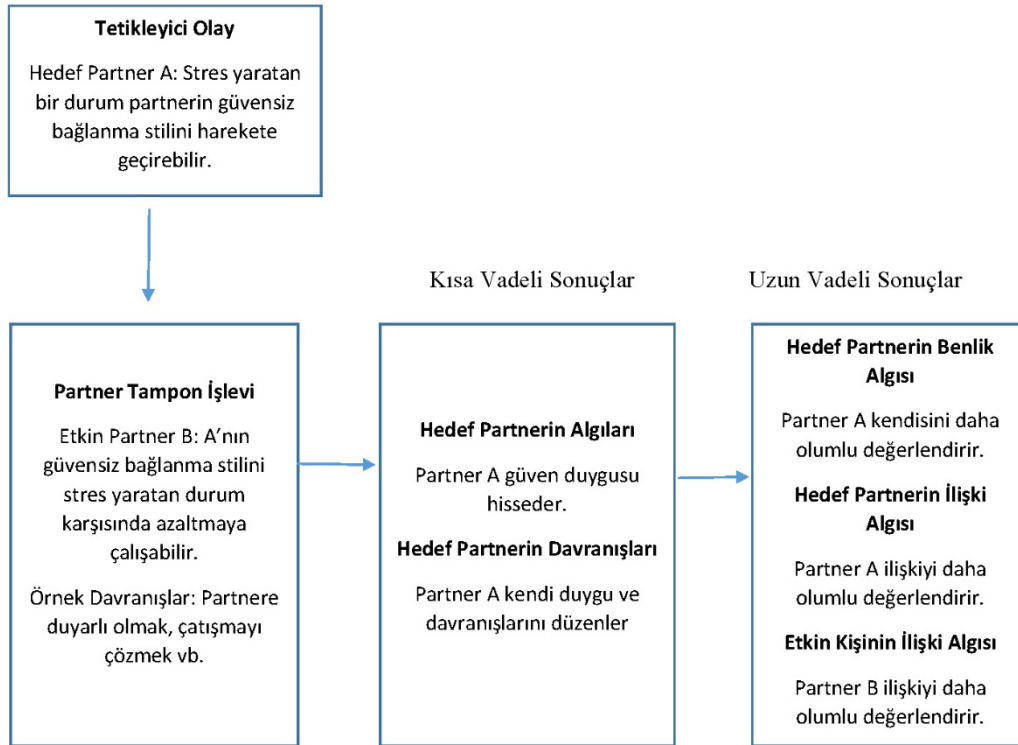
Tetikleyici Olay

Hedef Partner A: Stres yaratan bir durum partnerin güvensiz bağlanma stilini harekete geçirebilir.

Kısa Vadeli Sonuçlar

Uzun Vadeli Sonuçlar

Partner Tampon İşlevi

Etkin Partner B: A'nın güvensiz bağlanma stilini stres yaratan durum karşısında azaltmaya çalışabilir.

Örnek Davranışlar: Partnere duyarlı olmak, çatışmayı çözmek vb.

Hedef Partnerin Algıları

Partner A güven duygusu hisseder.

Hedef Partnerin Davranışları

Partner A kendi duygu ve davranışlarını düzenler

Hedef Partnerin Benlik Algısı

Partner A kendisini daha olumlu değerlendirir.

Hedef Partnerin İlişki Algısı

Partner A ilişkiyi daha olumlu değerlendirir.

Etkin Kişinin İlişki Algısı

Partner B ilişkiyi daha olumlu değerlendirir.